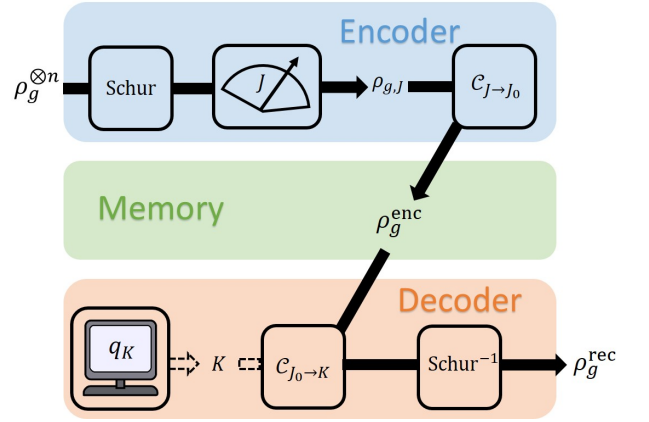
Encoder

$\rho_g^{\otimes n}$

Schur

$J$

$\rho_{g,J}$

$\mathcal{C}_{J\to J_0}$

Memory

$\rho_g^{\text{enc}}$

Decoder

$q_K$

$K$

$\mathcal{C}_{J_0\to K}$

$\text{Schur}^{-1}$

$\rho_g^{\text{rec}}$